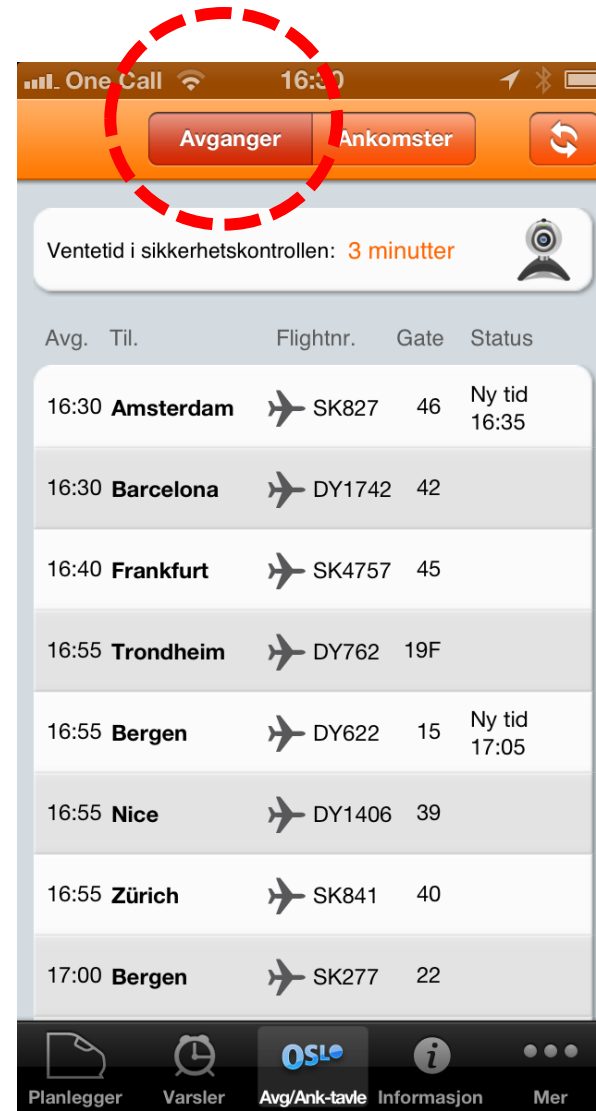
One Call 16:30

Avganger Ankomster

Ventetid i sikkerhetskontrollen: 3 minutter

| Avg. | Til. | Flightnr. | Gate | Status |
|---|---|---|---|---|
| 16:30 | Amsterdam | SK827 | 46 | Ny tid 16:35 |
| 16:30 | Barcelona | DY1742 | 42 | |
| 16:40 | Frankfurt | SK4757 | 45 | |
| 16:55 | Trondheim | DY762 | 19F | |
| 16:55 | Bergen | DY622 | 15 | Ny tid 17:05 |
| 16:55 | Nice | DY1406 | 39 | |
| 16:55 | Zürich | SK841 | 40 | |
| 17:00 | Bergen | SK277 | 22 | |

Planlegger Varsler OSL Avg/Ank-tavle Informasjon Mer